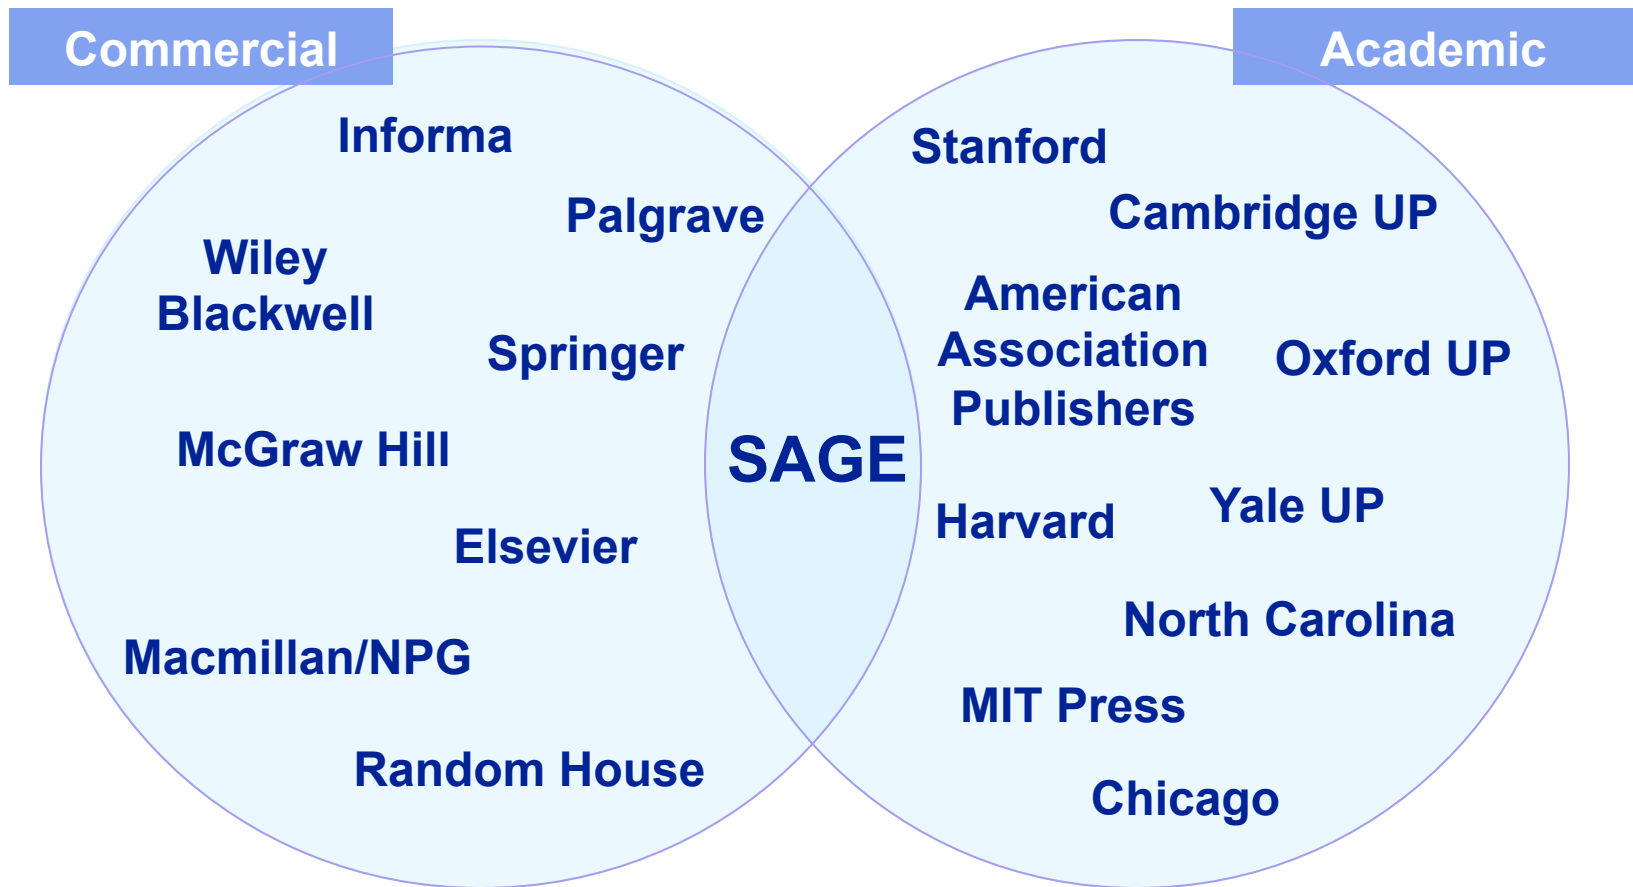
Commercial

Academic

Informa

Palgrave

Wiley Blackwell

Springer

McGraw Hill

Elsevier

Macmillan/NPG

Random House

SAGE

Stanford

Cambridge UP

American Association Publishers

Oxford UP

Harvard

Yale UP

North Carolina

MIT Press

Chicago